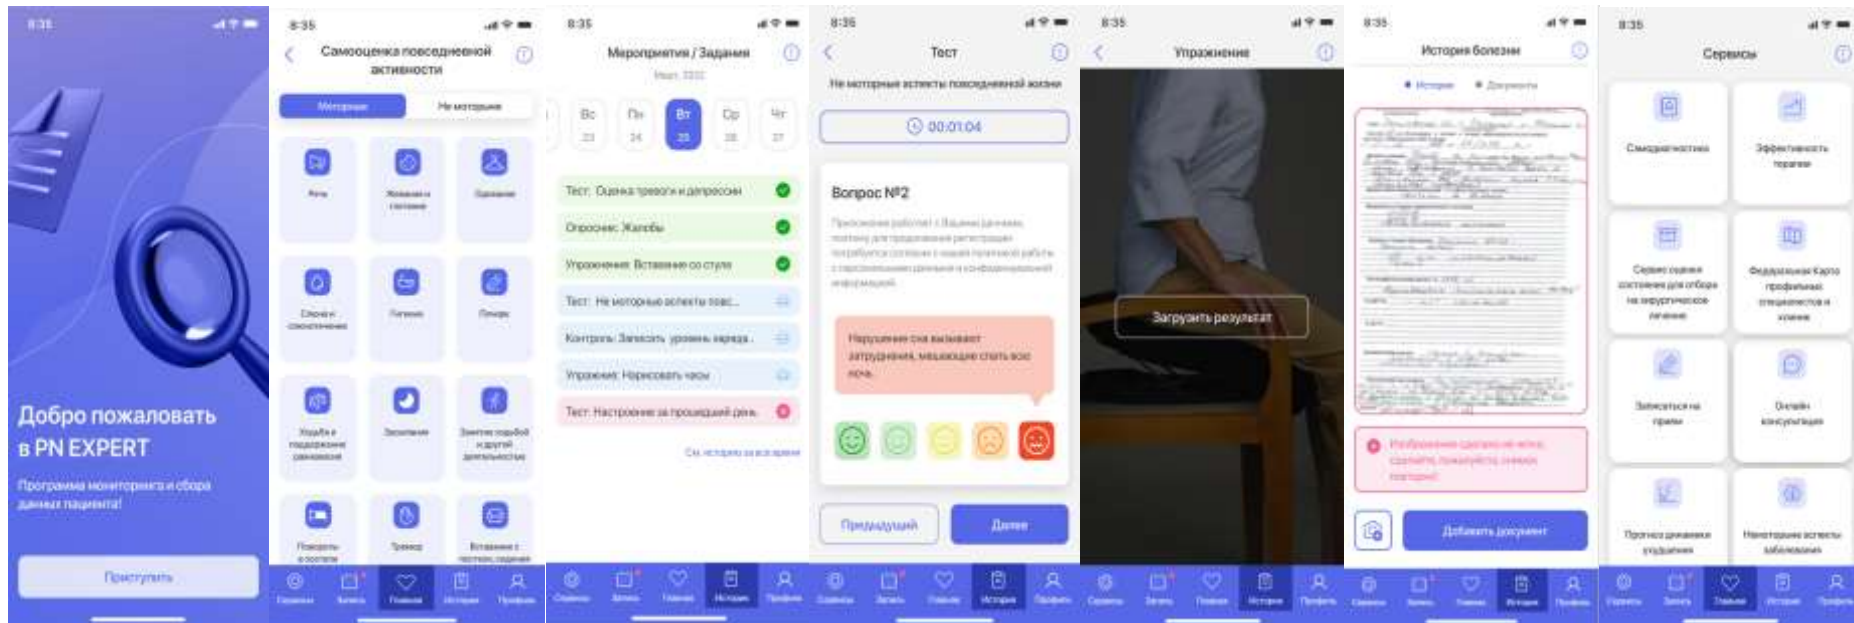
8:35

Добро пожаловать в PN EXPERT

Программа мониторинга и сбора данных пациента!

Приступить

8:35

Самооценка повседневной активности

Моторные

Не моторные

Речь

Жевание и глотание

Одевание

Сон и самочувствие

Гигиена

Почерк

Ходьба и поддержание равновесия

Засыпание

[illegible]

Поворот в постели

Тремор

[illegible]

Сервисы

Запись

Главная

История

Профиль

8:35

Мероприятия / Задания

Май, 2022

Вс 23

Пн 24

Вт 25

Ср 26

Чт 27

Тест: Оценка тревоги и депрессии

Опросник: Жалобы

Упражнение: Вставание со стула

Тест: Не моторные аспекты повс...

Контроль: Записать уровень вереда...

Упражнение: Нарисовать часы

Тест: Настроение за прошедший день

См. историю за все время

Сервисы

Запись

Главная

История

Профиль

8:35

Тест

Не моторные аспекты повседневной жизни

00:01:04

Вопрос №2

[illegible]

Нарушение сна вызывают затруднения, мешающие спать всю ночь.

Предыдущий

Далее

Сервисы

Запись

Главная

История

Профиль

8:35

Упражнение

Загрузить результат

Сервисы

Запись

Главная

История

Профиль

8:35

История болезни

История

Документы

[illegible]

Добавить документ

Сервисы

Запись

Главная

История

Профиль

8:35

Сервисы

Самодиагностика

Эффективность терапии

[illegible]

Федеральная Карта профильных специалистов и клиник

Записаться на прием

Онлайн консультация

Прогноз динамики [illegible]

Немоторные аспекты заболевания

Сервисы

Запись

Главная

История

Профиль